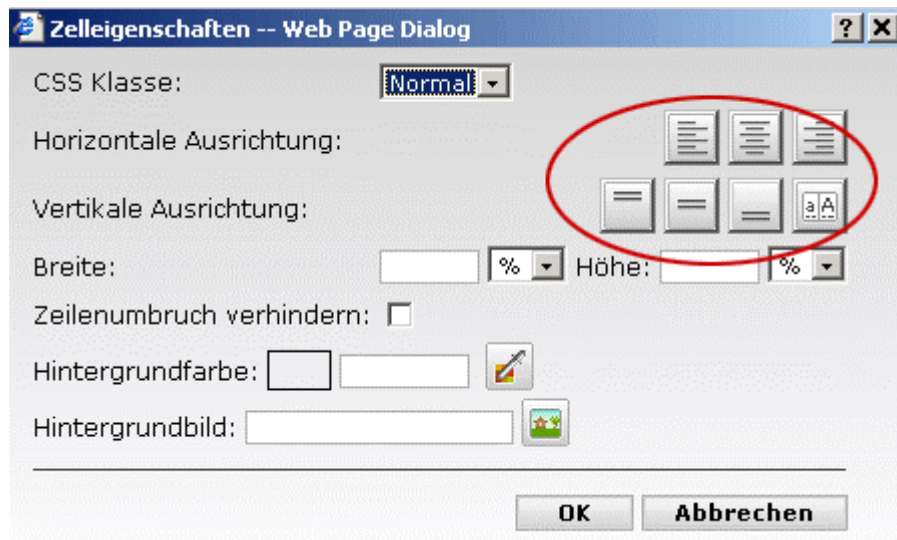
Zelleigenschaften -- Web Page Dialog

? X

CSS Klasse: Normal

Horizontale Ausrichtung:

Vertikale Ausrichtung:

aA

Breite: % Höhe: %

Zeilenumbruch verhindern:

Hintergrundfarbe:

Hintergrundbild:

OK Abbrechen